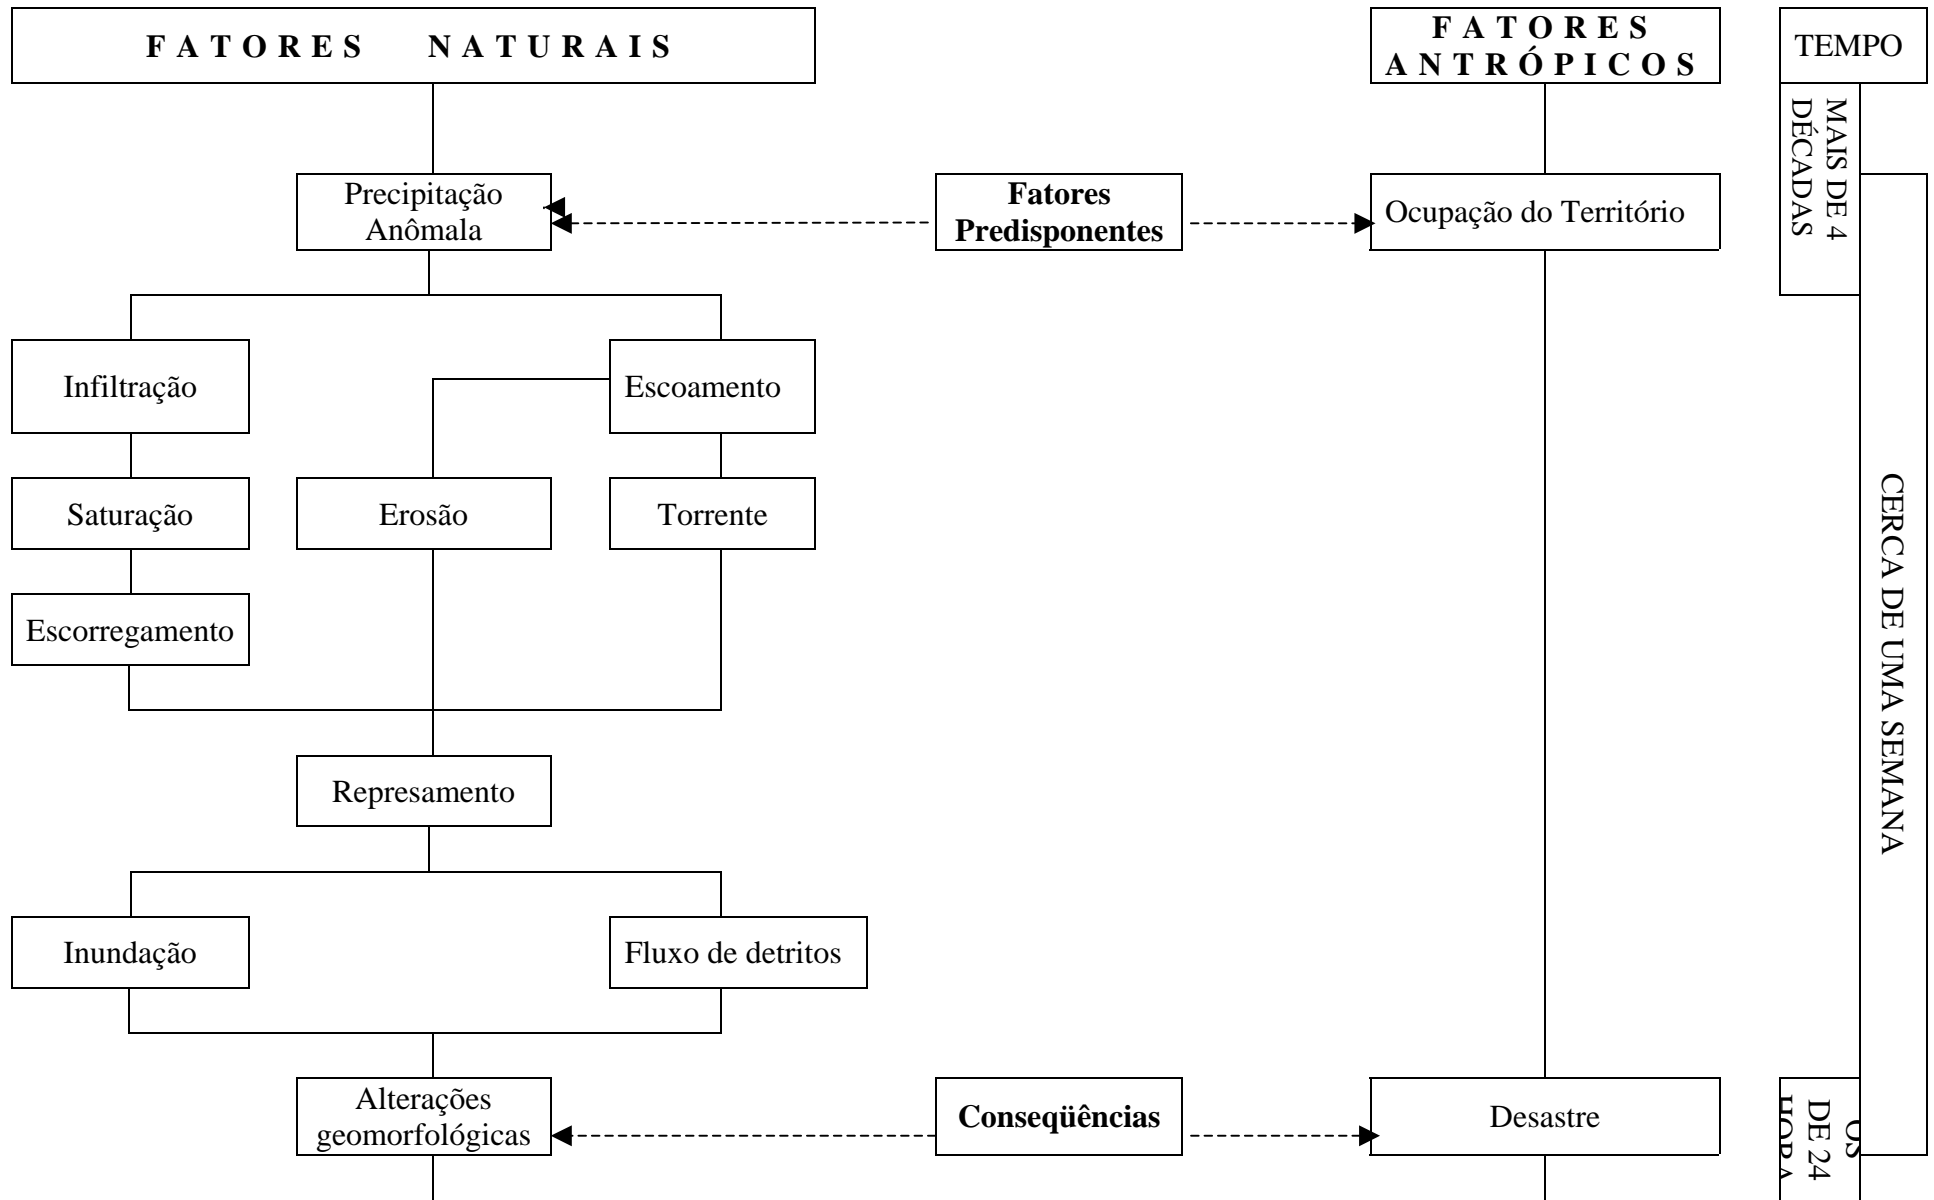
FATORES NATURAIS

FATORES ANTRÓPICOS

TEMPO

MAIS DE 4 DÉCADAS

Precipitação Anômala

Fatores Predisponentes

Ocupação do Território

CERCA DE UMA SEMANA

Infiltração

Escoamento

Saturação

Erosão

Torrente

Escorregamento

Represamento

Inundação

Fluxo de detritos

Alterações geomorfológicas

Conseqüências

Desastre

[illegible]OS DE 24 HORA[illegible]